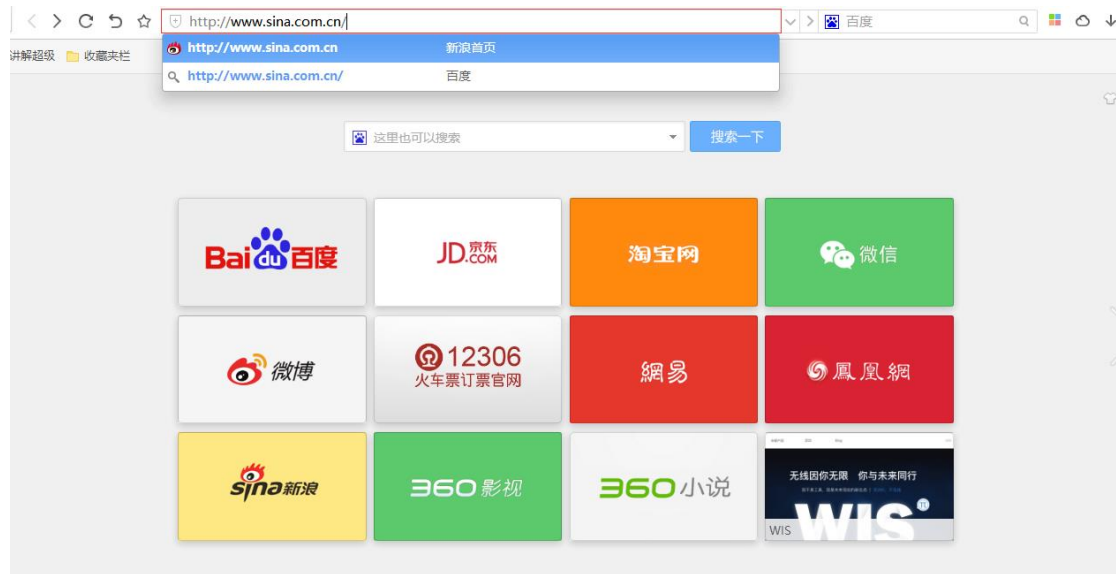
http://www.sina.com.cn/

百度

讲解超级 收藏夹栏

http://www.sina.com.cn 新浪首页

http://www.sina.com.cn/ 百度

这里也可以搜索

搜索一下

Bai du 百度

JD.COM 京东

淘宝网

微信

微博

12306 火车票订票官网

網易

鳳凰網

sina新浪

360影视

360小说

无线因你无限 你与未来同行

WIS

WIS